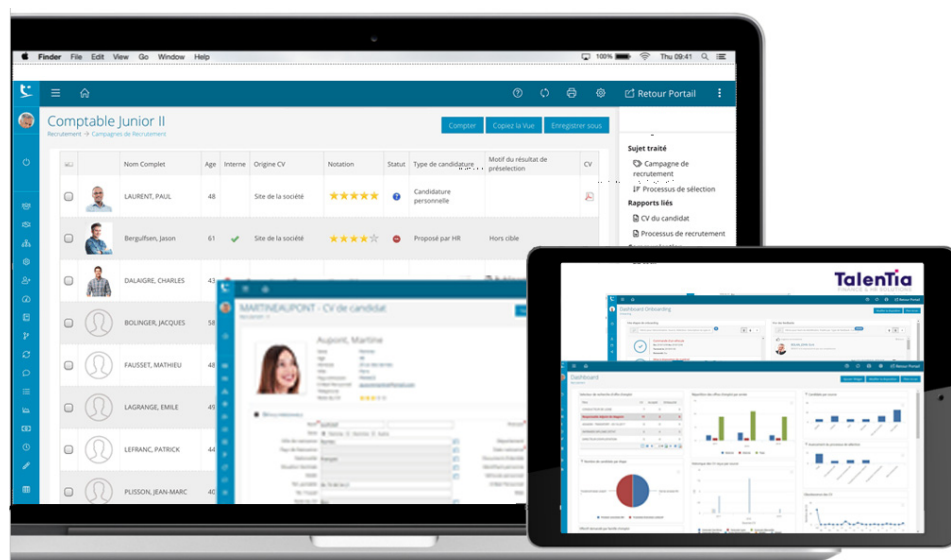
Finder File Edit View Go Window Help
100% Thu 09:41

Retour Portail

Comptable Junior II
Recrutement → Campagnes de Recrutement

Compter Copiez la Vue Enregistrer sous

| | | Nom Complet | Age | Interne | Origine CV | Notation | Statut | Type de candidature | Motif du résultat de préselection | CV |
|---|---|---|---|---|---|---|---|---|---|---|
| | | LAURENT, PAUL | 48 | | Site de la société | ★★★★★ | | Candidature personnelle | | |
| | | Bergulfsen, Jason | 61 | ✓ | Site de la société | ★★★★☆ | | Proposé par HR | Hors cible | |
| | | DALAIGRE, CHARLES | 43 | | | | | | | |
| | | BOLINGER, JACQUES | | | | | | | | |
| | | FAUSSET, MATHIEU | | | | | | | | |
| | | LAGRANGE, EMILE | | | | | | | | |
| | | LEFRANC, PATRICK | | | | | | | | |
| | | PLISSON, JEAN-MARC | | | | | | | | |

Sujet traité
Campagne de recrutement
Processus de sélection
Rapports liés
CV du candidat
Processus de recrutement

MARTINEAUPONT - CV de candidat
Aupont, Martine

Talentia
Dashboard Onboarding
Retour Portail
Dashboard